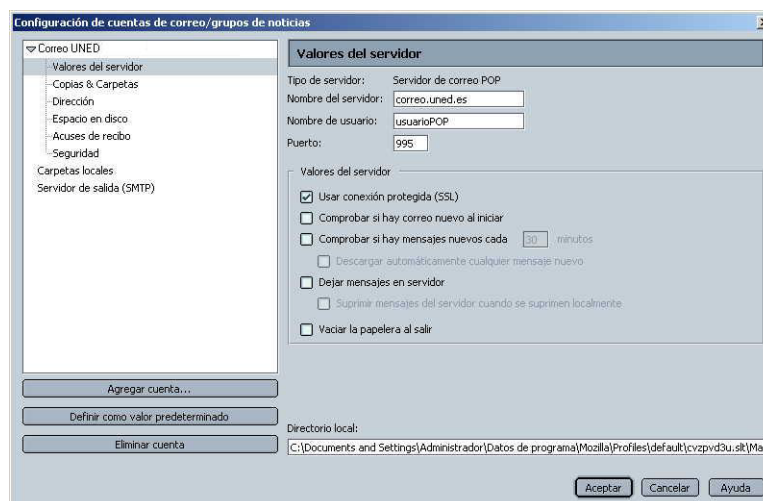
Configuración de cuentas de correo/grupos de noticias

Correo UNED
Valores del servidor
Copias & Carpetas
Dirección
Espacio en disco
Acuses de recibo
Seguridad
Carpetas locales
Servidor de salida (SMTP)

Agregar cuenta...
Definir como valor predeterminado
Eliminar cuenta

Valores del servidor

Tipo de servidor: Servidor de correo POP
Nombre del servidor: correo.uned.es
Nombre de usuario: usuarioPOP
Puerto: 995

Valores del servidor
Usar conexión protegida (SSL)
Comprobar si hay correo nuevo al iniciar
Comprobar si hay mensajes nuevos cada 30 minutos
Descargar automáticamente cualquier mensaje nuevo
Dejar mensajes en servidor
Suprimir mensajes del servidor cuando se suprimen localmente
Vaciar la papelera al salir

Directorio local:
C:\Documents and Settings\Administrador\Datos de programa\Mozilla\Profiles\default\cvzpvd3u.slt\Ma

Aceptar
Cancelar
Ayuda